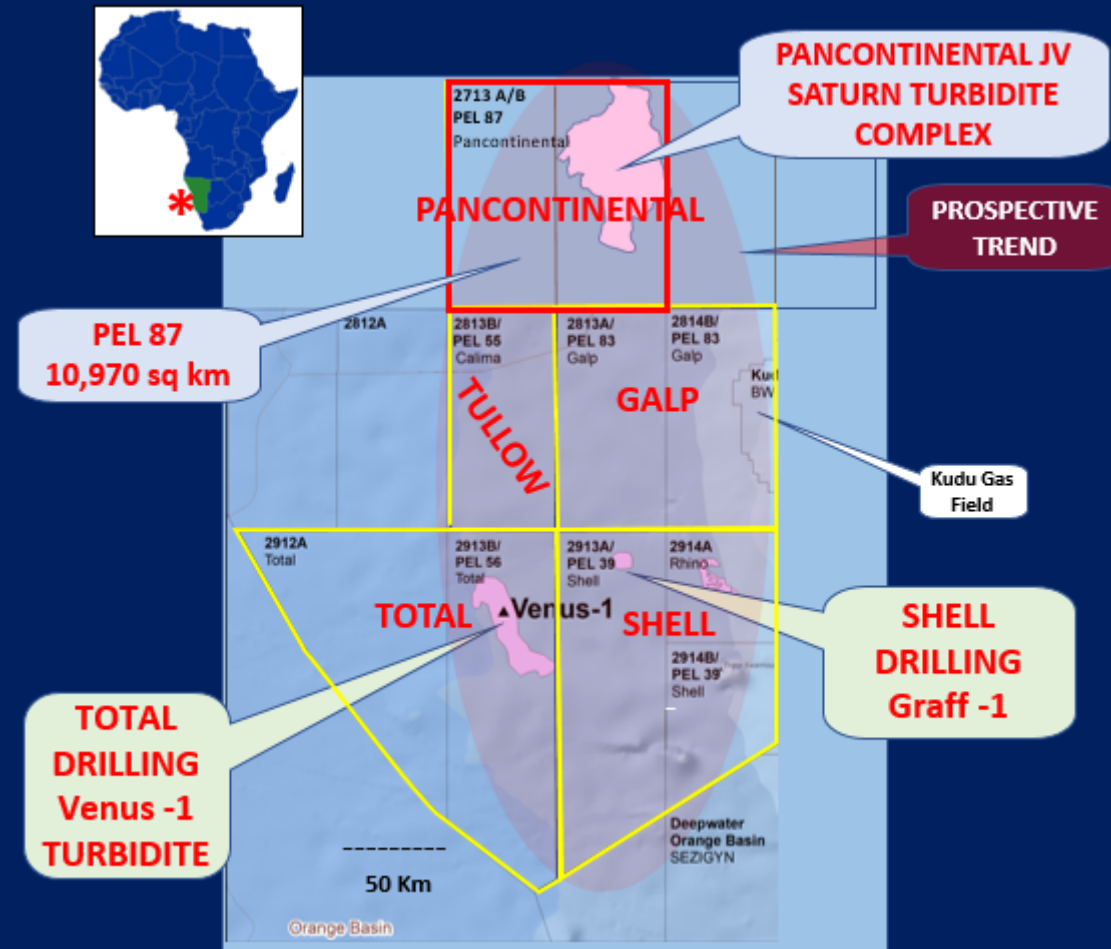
PANCONTINENTAL JV SATURN TURBIDITE COMPLEX

2713 A/B
PEL 87
Pancontinental

PANCONTINENTAL

PROSPECTIVE TREND

PEL 87
10,970 sq km

2812A

2813B/
PEL 55
Calima

2813A/
PEL 83
Galp

2814B/
PEL 83
Galp

Kudu
BW

TULLOW

GALP

Kudu Gas Field

2912A
Total

2913B/
PEL 56
Total

2913A/
PEL 39
Shell

2914A
Rhino

TOTAL

Venus-1

SHELL

SHELL DRILLING Graff -1

2914B/
PEL 39
Shell

TOTAL DRILLING Venus -1 TURBIDITE

Deepwater
Orange Basin
SEZIGYN

50 Km

Orange Basin